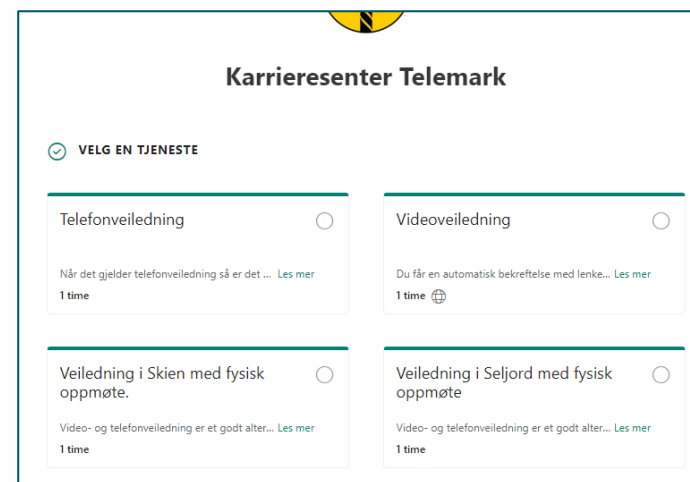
Karrieresenter Telemark

VELG EN TJENESTE

Telefonveiledning

Når det gjelder telefonveiledning så er det ... Les mer

1 time

Videoveiledning

Du får en automatisk bekreftelse med lenke... Les mer

1 time

Veiledning i Skien med fysisk oppmøte.

Video- og telefonveiledning er et godt alter... Les mer

1 time

Veiledning i Seljord med fysisk oppmøte

Video- og telefonveiledning er et godt alter... Les mer

1 time